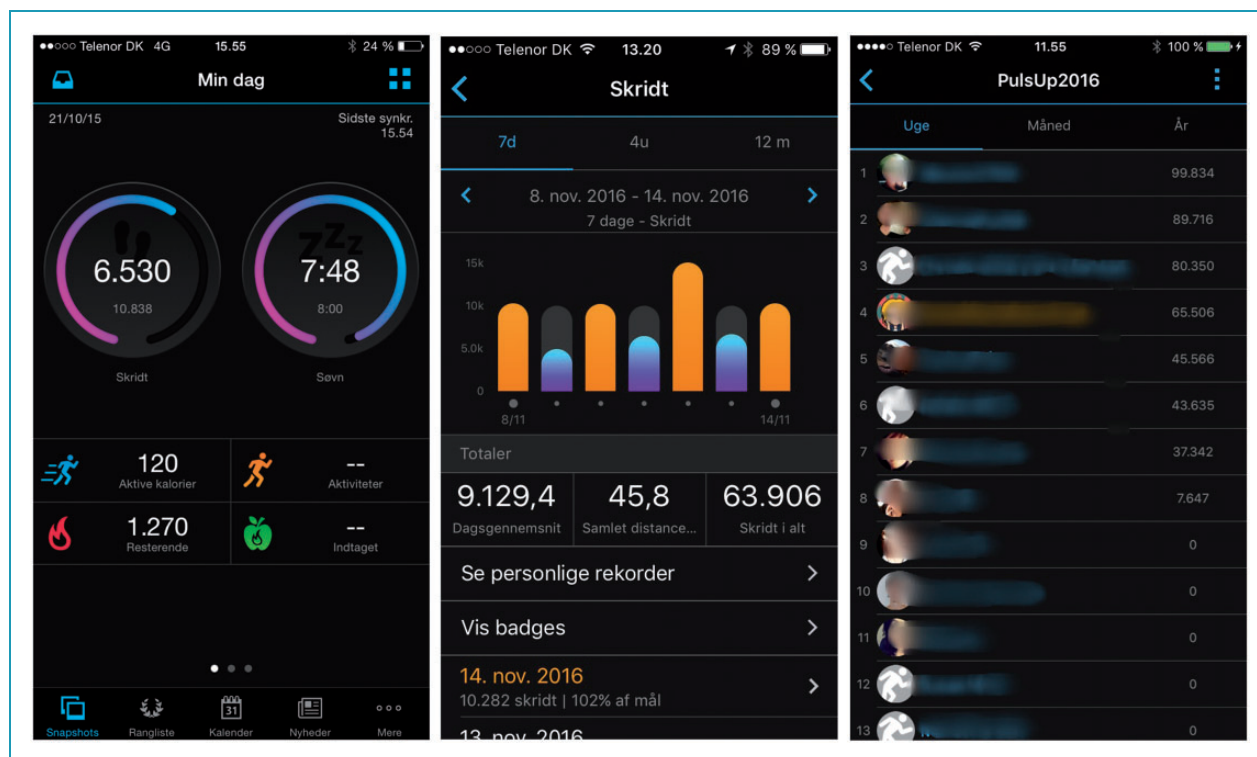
●●○○○ Telenor DK 4G 15.55 24 %

Min dag

21/10/15

Sidste synkr. 15.54

6.530
10.838
Skridt

7:48
8:00
Søvn

120
Aktive kalorier

--
Aktiviteter

1.270
Resterende

--
Indtaget

Snapshots
Rangliste
31
Kalender
Nyheder
Mere

●●○○○ Telenor DK 13.20 89 %

Skridt

7d 4u 12 m

8. nov. 2016 - 14. nov. 2016
7 dage - Skridt

15k
10k
5.0k
0
8/11
14/11

Totaler

9.129,4
Dagsgennemsnit

45,8
Samlet distance...

63.906
Skridt i alt

Se personlige rekorder

Vis badges

14. nov. 2016
10.282 skridt | 102% af mål

13. nov. 2016

●●●●○ Telenor DK 11.55 100 %

PulsUp2016

Uge Måned År

| | |
|---|---|
| 1 | 99.834 |
| 2 | 89.716 |
| 3 | 80.350 |
| 4 | 65.506 |
| 5 | 45.566 |
| 6 | 43.635 |
| 7 | 37.342 |
| 8 | 7.647 |
| 9 | 0 |
| 10 | 0 |
| 11 | 0 |
| 12 | 0 |
| 13 | 0 |